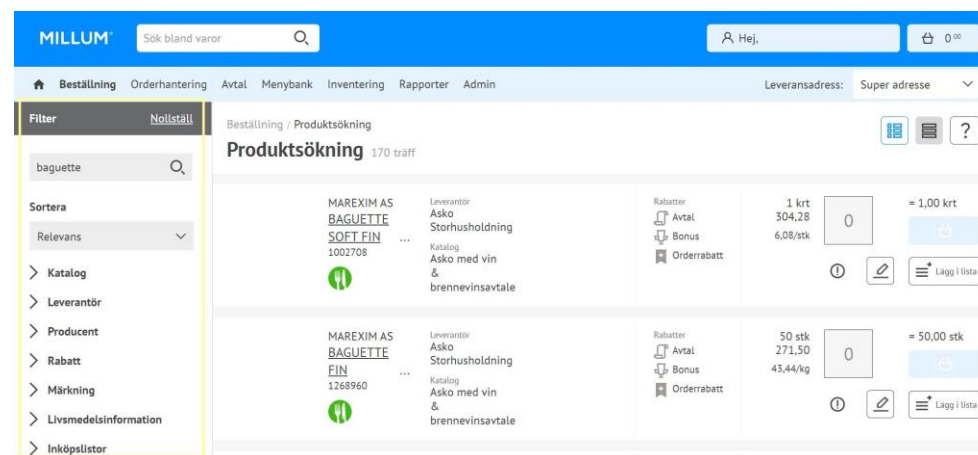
MILLUM Sök bland varor

Hej,

0⁰⁰

Beställning Orderhantering Avtal Menybank Inventering Rapporter Admin

Leveransadress: Super adresse

Filter Nollställ

baguette

Sortera

Relevans

Katalog

Leverantör

Producent

Rabatt

Märkning

Livsmedelsinformation

Inköpslistor

Beställning / Produktsökning

Produktsökning 170 träff

?

MAREXIM AS BAGUETTE SOFT FIN ...
1002708

Leverantör
Asko Storhusholdning
Katalog
Asko med vin & brennevinsavtale

Rabatter
Avtal
Bonus
Orderrabatt

1 krt
304,28
6,08/stk

0

= 1,00 krt

Lägg i lista

MAREXIM AS BAGUETTE FIN ...
1268960

Leverantör
Asko Storhusholdning
Katalog
Asko med vin & brennevinsavtale

Rabatter
Avtal
Bonus
Orderrabatt

50 stk
271,50
43,44/kg

0

= 50,00 stk

Lägg i lista